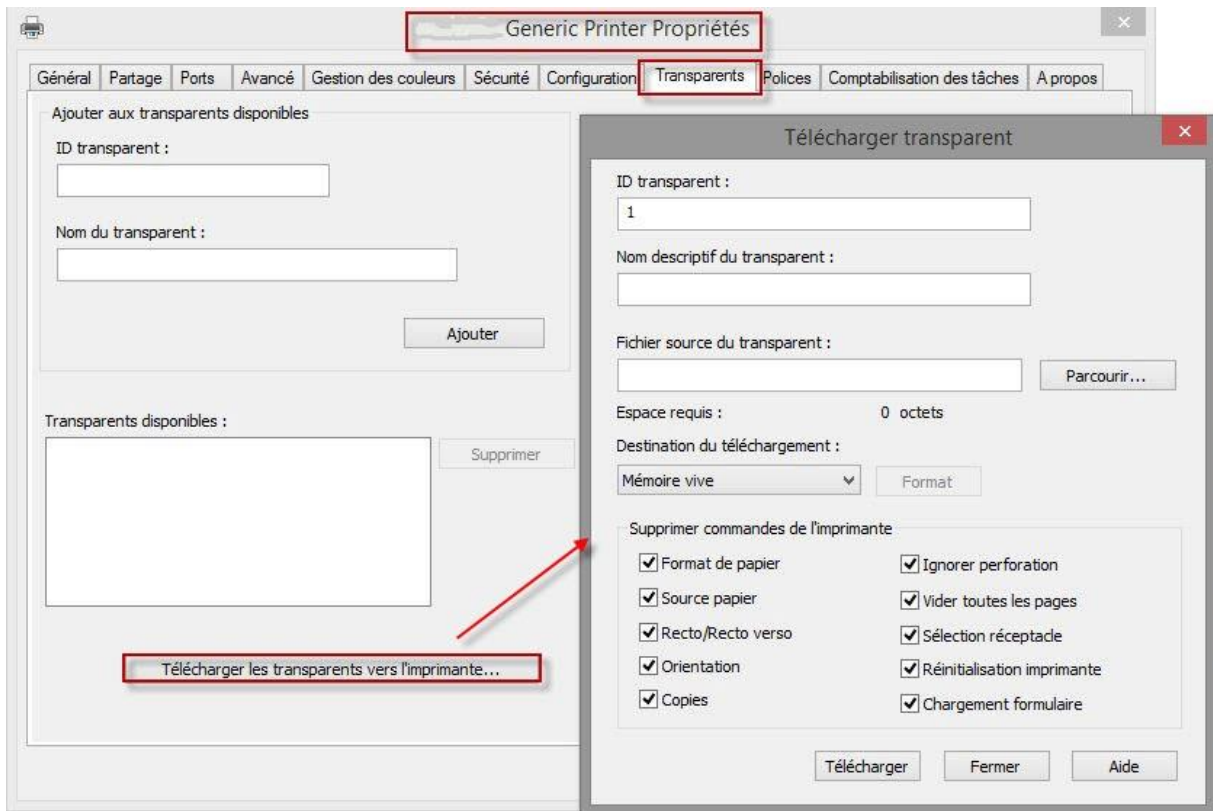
Generic Printer Propriétés

Général | Partage | Ports | Avancé | Gestion des couleurs | Sécurité | Configuration | Transparents | Polices | Comptabilisation des tâches | A propos

Ajouter aux transparents disponibles

ID transparent :

Nom du transparent :

Ajouter

Transparents disponibles :

Supprimer

Télécharger les transparents vers l'imprimante...

Télécharger transparent

ID transparent :

1

Nom descriptif du transparent :

Fichier source du transparent :

Parcourir...

Espace requis : 0 octets

Destination du téléchargement :

Mémoire vive

Format

Supprimer commandes de l'imprimante

Format de papier

Ignorer perforation

Source papier

Vider toutes les pages

Recto/Recto verso

Sélection réceptacle

Orientation

Réinitialisation imprimante

Copies

Chargement formulaire

Télécharger

Fermer

Aide